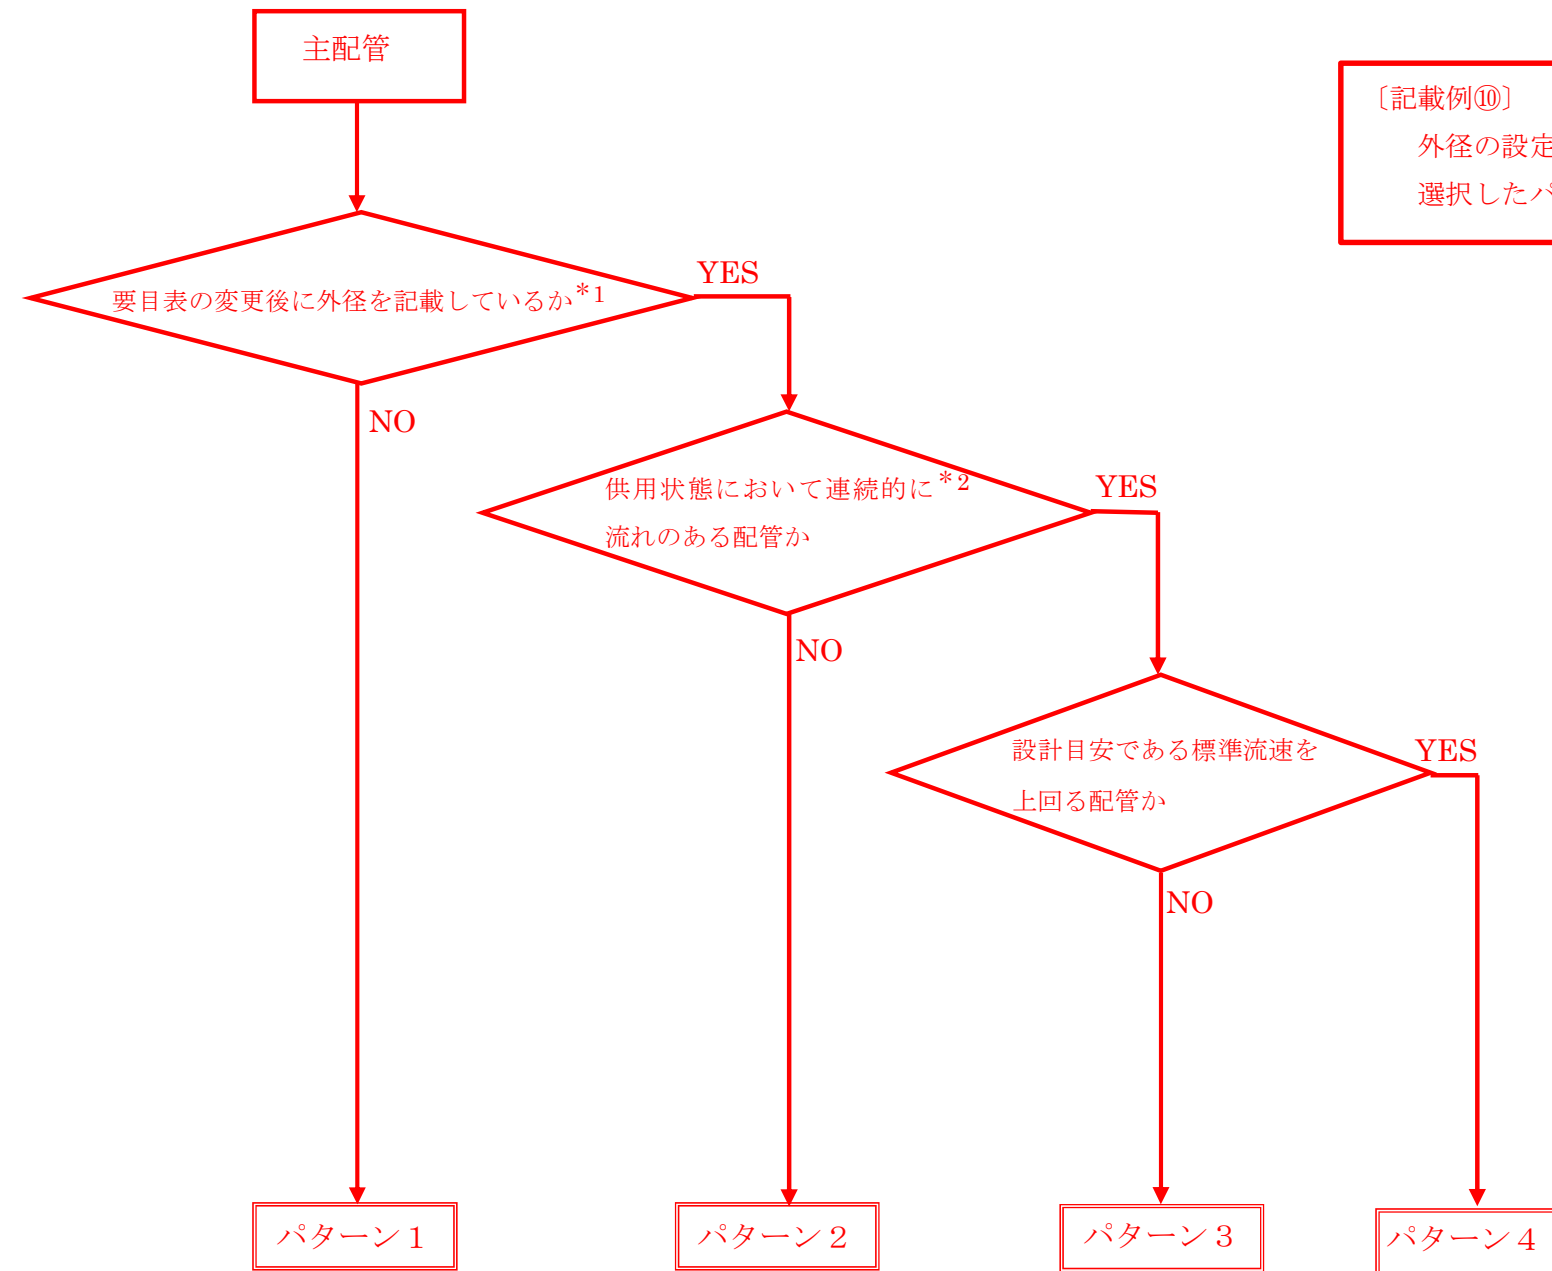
主配管

〔記載例⑩〕
外径の設定
選択したパ

要目表の変更後に外径を記載しているか$^{*1}$

YES

NO

供用状態において連続的に$^{*2}$流れのある配管か

YES

NO

設計目安である標準流速を上回る配管か

YES

NO

パターン１

パターン２

パターン３

パターン４